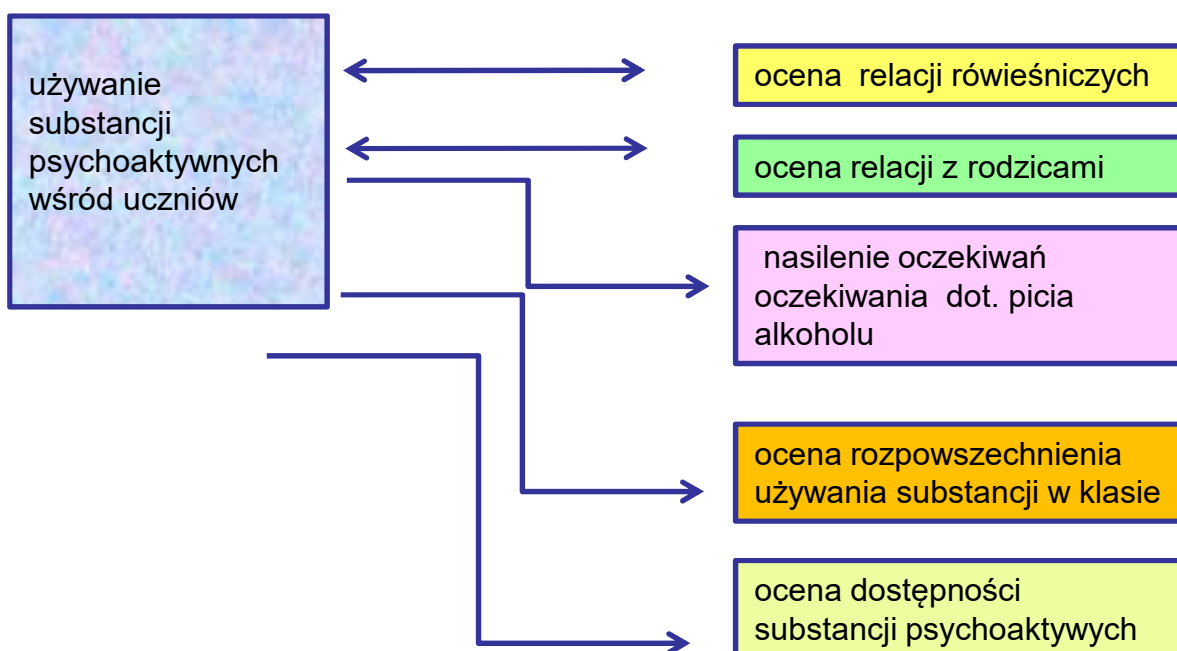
używanie substancji psychoaktywnych wśród uczniów

ocena relacji rówieśniczych

ocena relacji z rodzicami

nasilenie oczekiwań oczekiwania dot. picia alkoholu

ocena rozpowszechnienia używania substancji w klasie

ocena dostępności substancji psychoaktywych